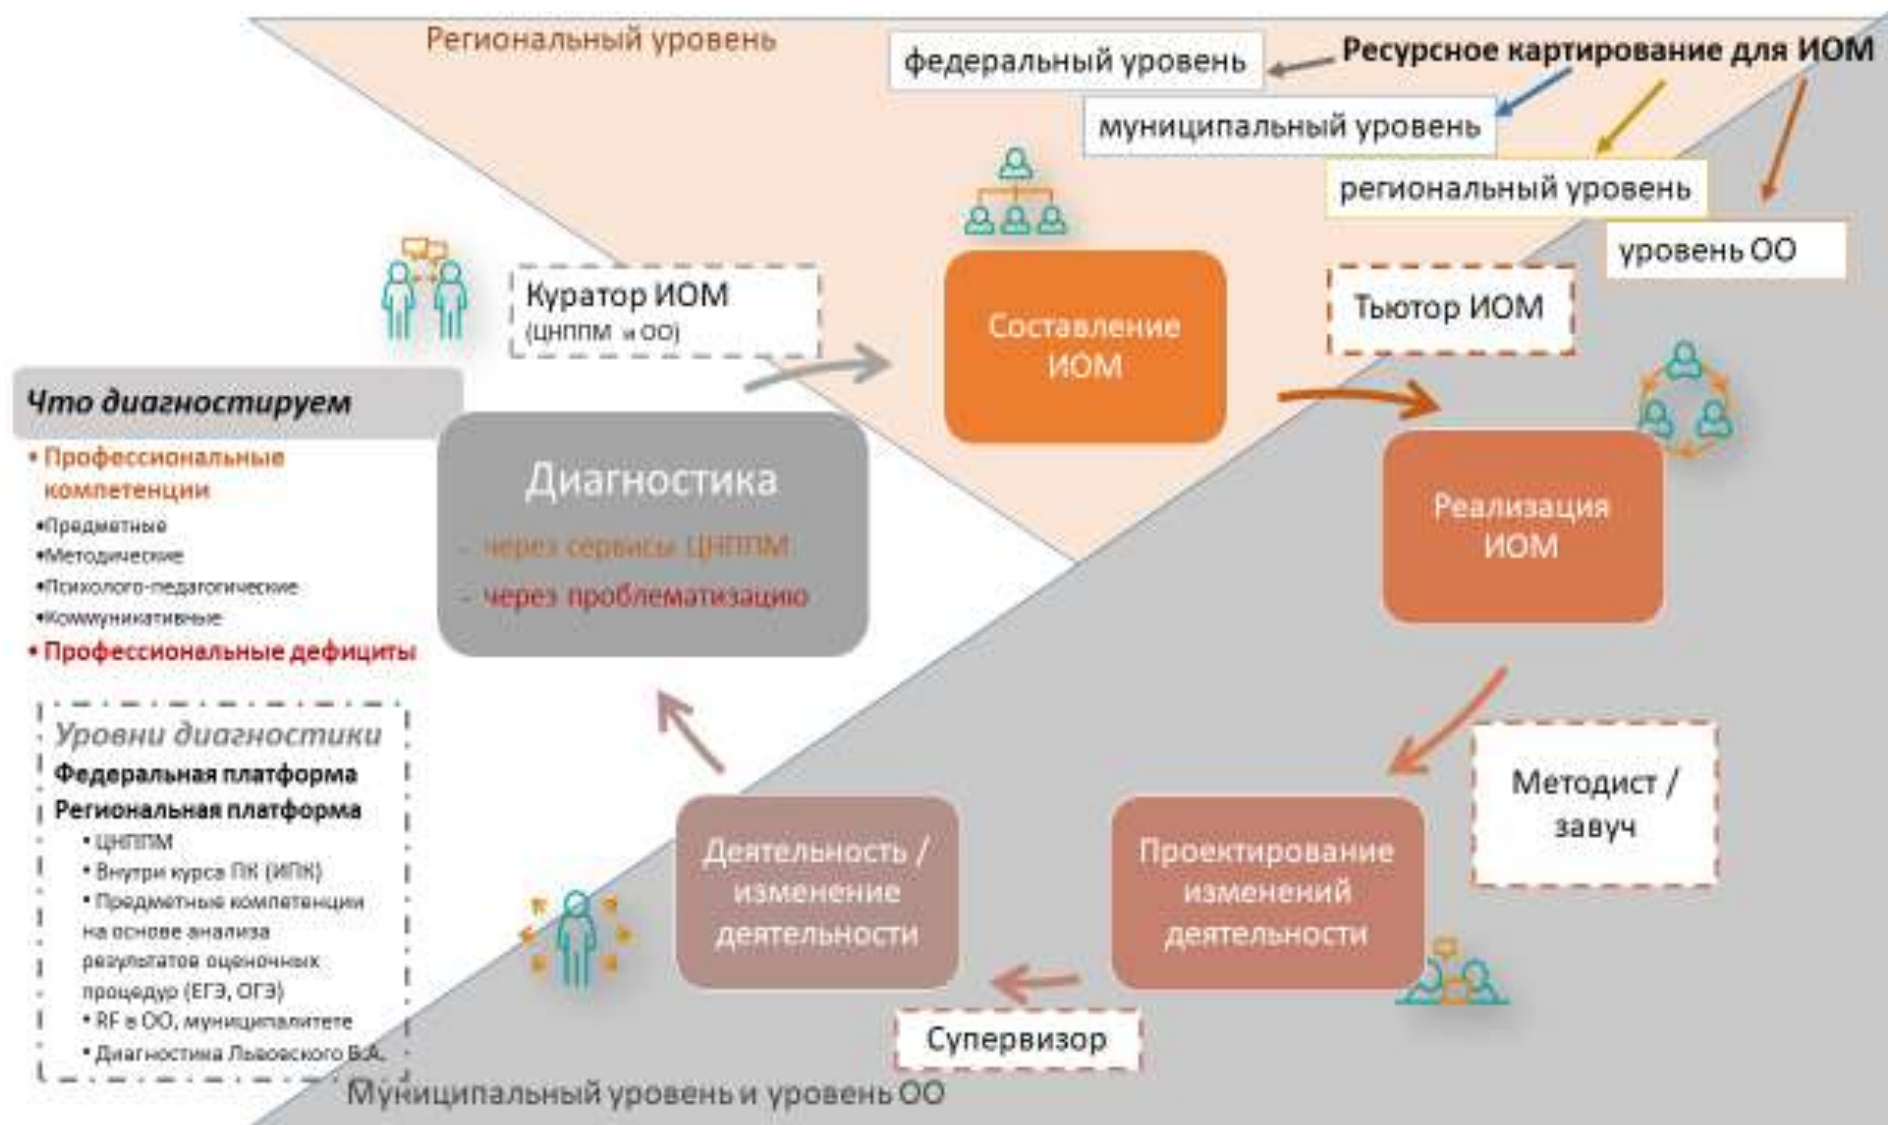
Региональный уровень

федеральный уровень

Ресурсное картирование для ИОМ

муниципальный уровень

региональный уровень

уровень ОО

Куратор ИОМ (ЦНППМ и ОО)

Составление ИОМ

Тьютор ИОМ

Что диагностируем

• Профессиональные компетенции

•Предметные

•Методические

•Психолого-педагогические

•Коммуникативные

• Профессиональные дефициты

Диагностика

- через сервисы ЦНППМ

- через проблематизацию

Реализация ИОМ

Уровни диагностики

Федеральная платформа

Региональная платформа

• ЦНППМ

• Внутри курса ПК (ИПК)

• Предметные компетенции на основе анализа результатов оценочных процедур (ЕГЭ, ОГЭ)

• RF в ОО, муниципалитете

• Диагностика Львовского В.А.

Методист / завуч

Деятельность / изменение деятельности

Проектирование изменений деятельности

Супервизор

Муниципальный уровень и уровень ОО